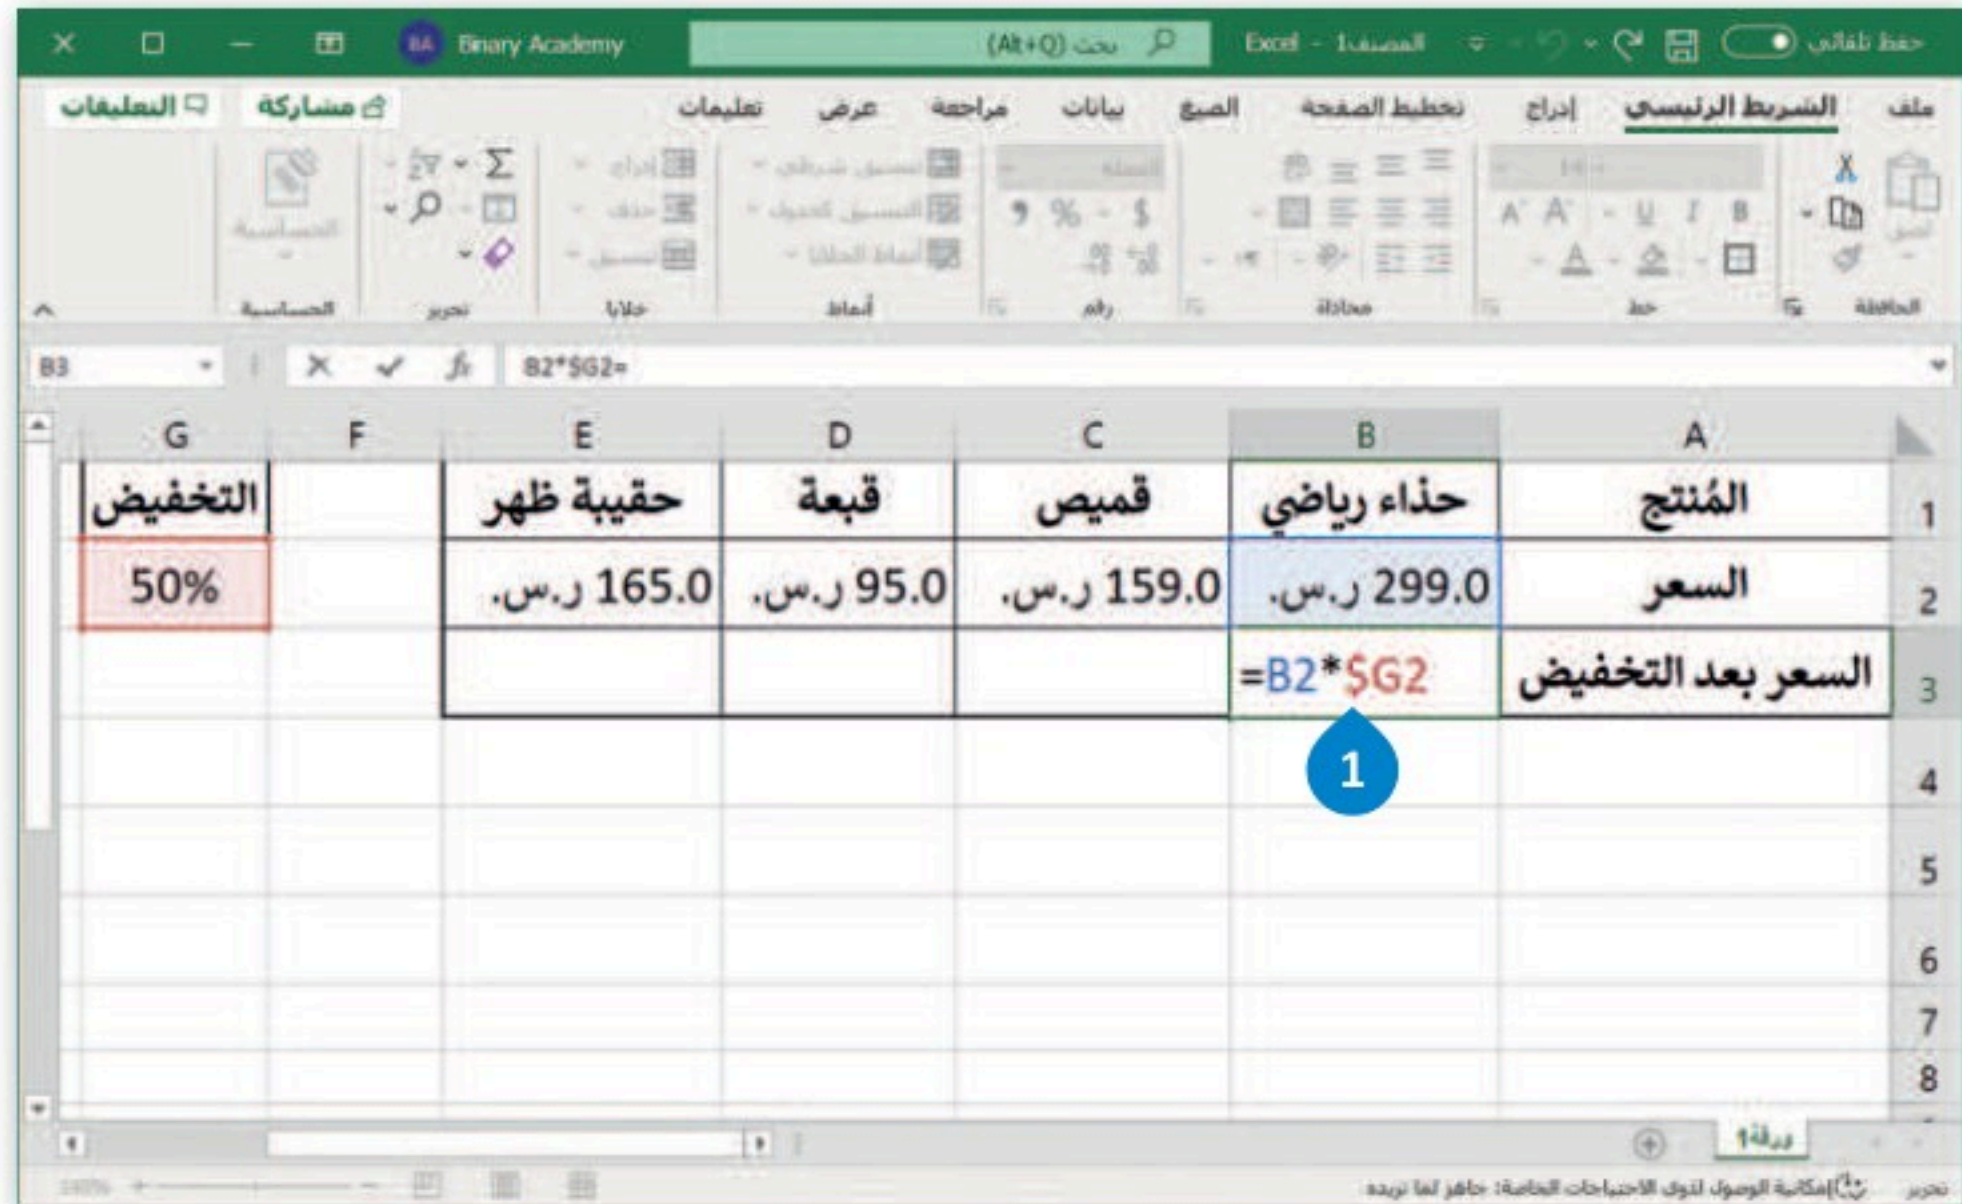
حفظ تلقائي Excel - المصنف1 بحث (Alt+Q) BA Binary Academy

ملف الشريط الرئيسي إدراج تخطيط الصفحة الصيغ بيانات مراجعة عرض تعليمات مشاركة التعليقات

الحافظة خط محاذاة رقم أنماط خلايا تحرير الحساسية

B3 $fx$ B2*$G2=

| | A | B | C | D | E | F | G |
|---|---|---|---|---|---|---|---|
| 1 | المُنتج | حذاء رياضي | قميص | قبعة | حقيبة ظهر | | التخفيض |
| 2 | السعر | 299.0 ر.س. | 159.0 ر.س. | 95.0 ر.س. | 165.0 ر.س. | | 50% |
| 3 | السعر بعد التخفيض | =B2*$G2 | | | | | |
| 4 | | | | | | | |
| 5 | | | | | | | |
| 6 | | | | | | | |
| 7 | | | | | | | |
| 8 | | | | | | | |

1

ورقة1

تحرير إمكانية الوصول لذوي الاحتياجات الخاصة: جاهز لما تريده